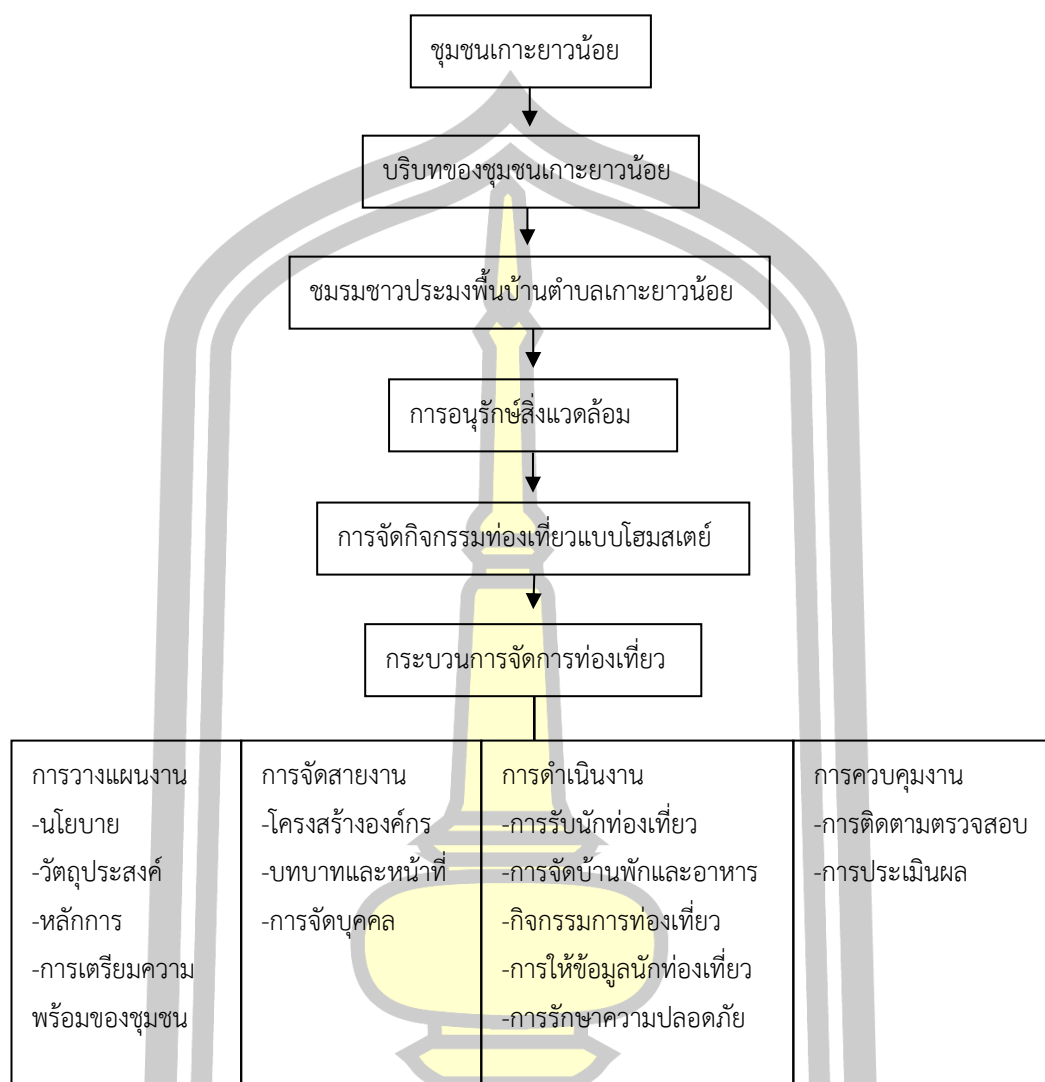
ชุมชนเกาะยาวน้อย

บริบทของชุมชนเกาะยาวน้อย

ชมรมชาวประมงพื้นบ้านตำบลเกาะยาวน้อย

การอนุรักษ์สิ่งแวดล้อม

การจัดกิจกรรมท่องเที่ยวแบบโฮมสเตย์

กระบวนการจัดการท่องเที่ยว

| การวางแผนงาน<br>-นโยบาย<br>-วัตถุประสงค์<br>-หลักการ<br>-การเตรียมความพร้อมของชุมชน | การจัดสายงาน<br>-โครงสร้างองค์กร<br>-บทบาทและหน้าที่<br>-การจัดบุคคล | การดำเนินงาน<br>-การรับนักท่องเที่ยว<br>-การจัดบ้านพักและอาหาร<br>-กิจกรรมการท่องเที่ยว<br>-การให้ข้อมูลนักท่องเที่ยว<br>-การรักษาความปลอดภัย | การควบคุมงาน<br>-การติดตามตรวจสอบ<br>-การประเมินผล |
|---|---|---|---|